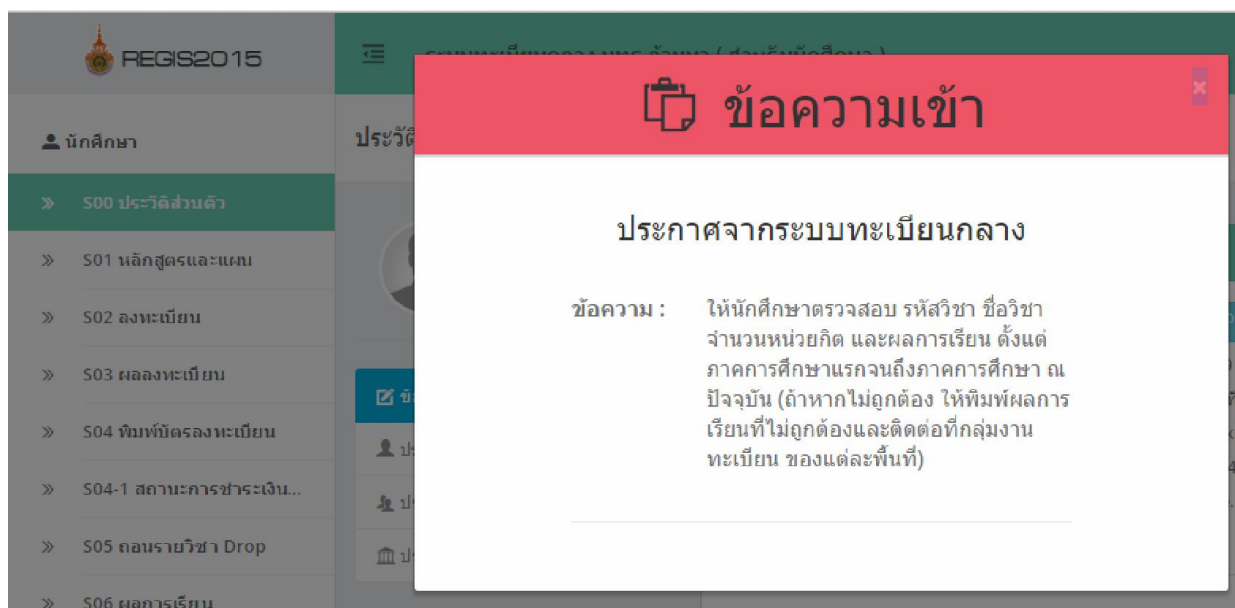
REGIS2015

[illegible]

นักศึกษา

S00 ประวัติส่วนตัว

S01 หลักสูตรและแผน

S02 ลงทะเบียน

S03 ผลลงทะเบียน

S04 พิมพ์บัตรลงทะเบียน

S04-1 สถานะการชำระเงิน...

S05 ถอนรายวิชา Drop

S06 ผลการเรียน

ประวั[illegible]

ข้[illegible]

ป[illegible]

ป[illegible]

ป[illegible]

ข้อความเข้า

×

ประกาศจากระบบทะเบียนกลาง

ข้อความ : ให้นักศึกษาตรวจสอบ รหัสวิชา ชื่อวิชา จำนวนหน่วยกิต และผลการเรียน ตั้งแต่ ภาคการศึกษาแรกจนถึงภาคการศึกษา ณ ปัจจุบัน (ถ้าหากไม่ถูกต้อง ให้พิมพ์ผลการเรียนที่ไม่ถูกต้องและติดต่อที่กลุ่มงานทะเบียน ของแต่ละพื้นที่)